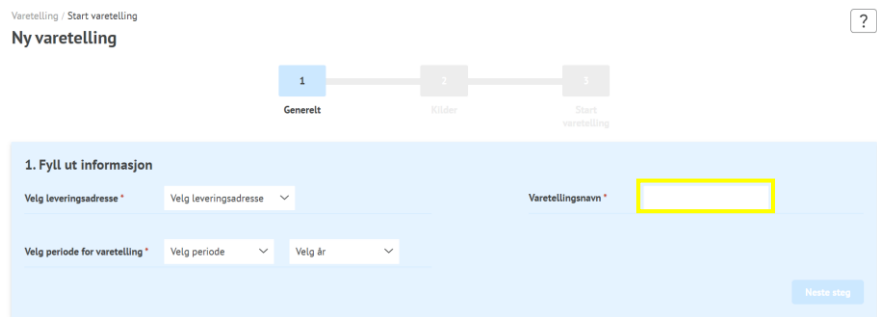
Varetelling / Start varetelling

Ny varetelling

?

1
Generelt

2
Kilder

3
Start varetelling

1. Fyll ut informasjon

Velg leveringsadresse *
Velg leveringsadresse

Varetellingsnavn *

Velg periode for varetelling *
Velg periode
Velg år

Neste steg